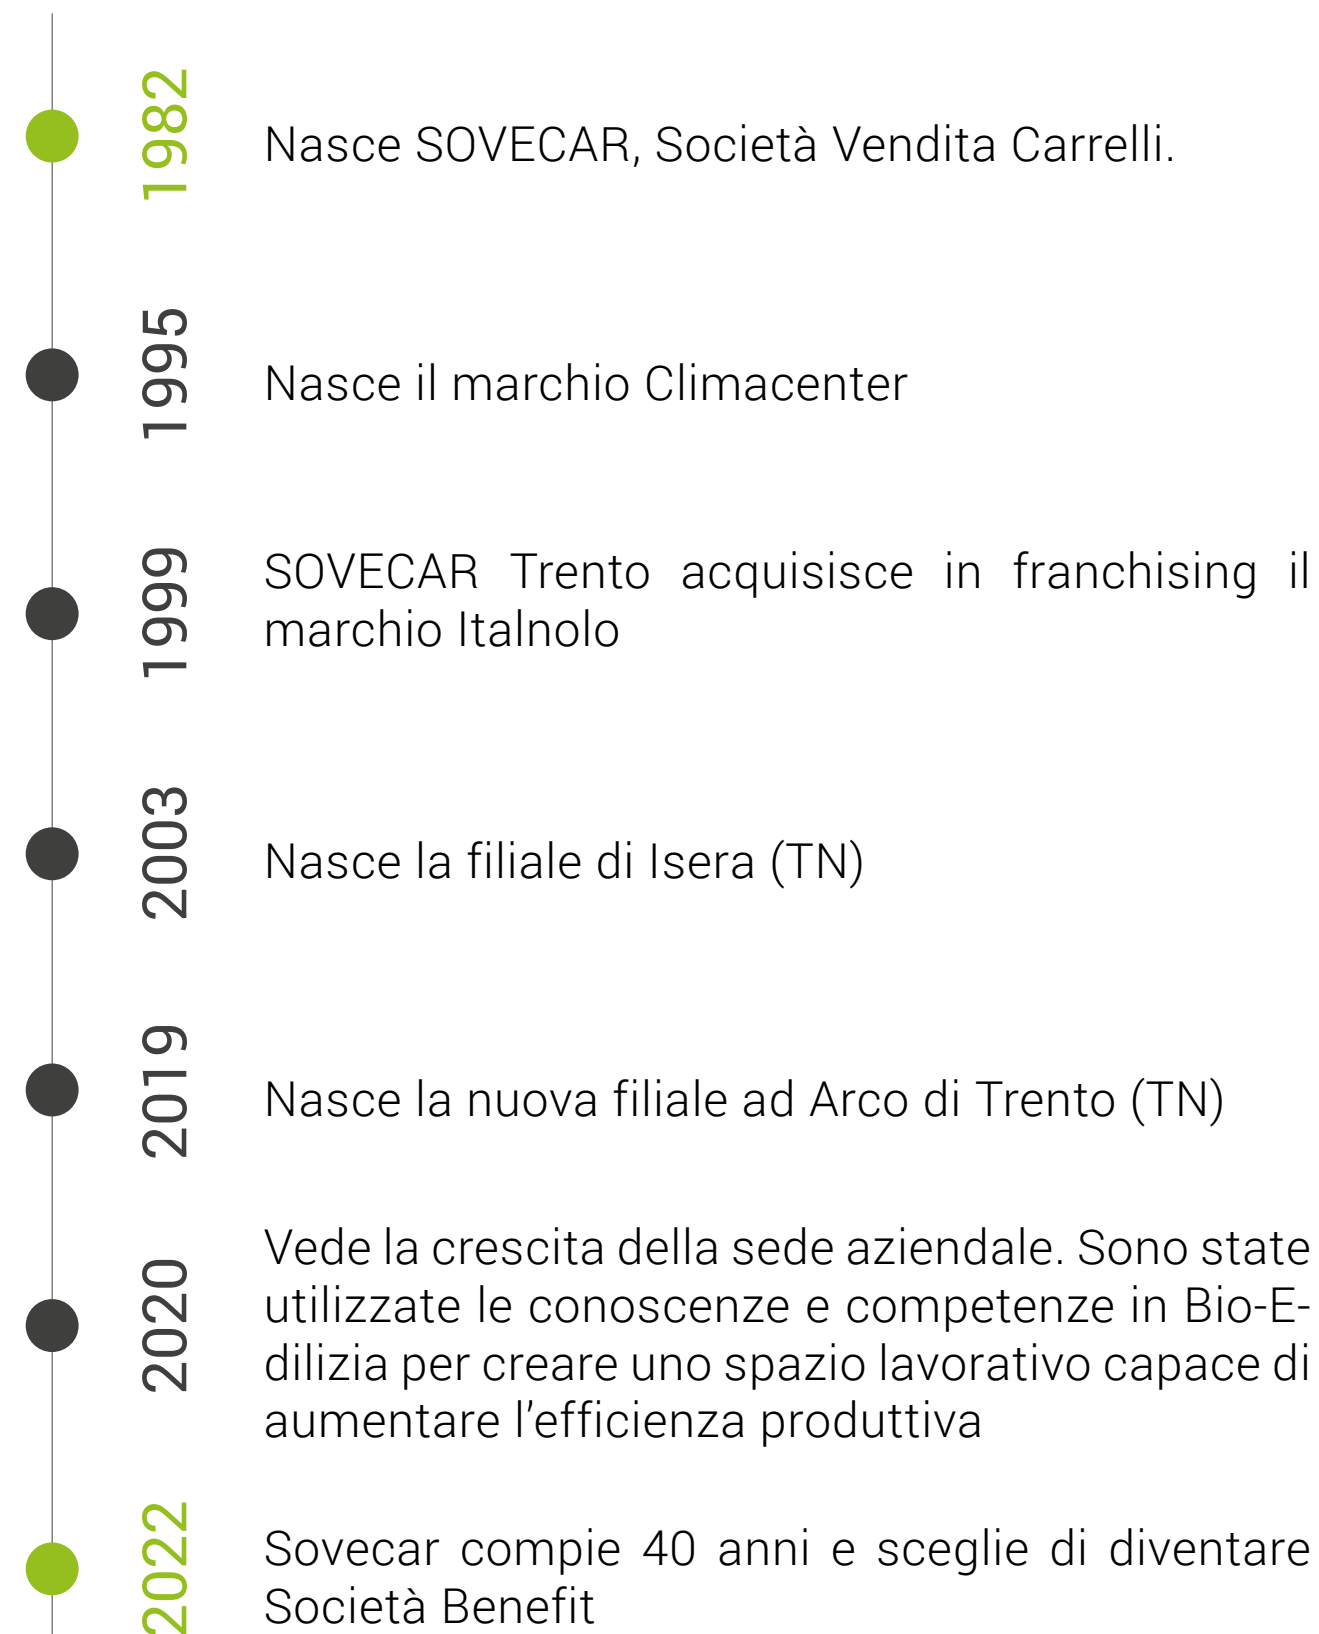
1982

Nasce SOVECAR, Società Vendita Carrelli.

1995

Nasce il marchio Climacenter

1999

SOVECAR Trento acquisisce in franchising il marchio Italnolo

2003

Nasce la filiale di Isera (TN)

2019

Nasce la nuova filiale ad Arco di Trento (TN)

2020

Vede la crescita della sede aziendale. Sono state utilizzate le conoscenze e competenze in Bio-Edilizia per creare uno spazio lavorativo capace di aumentare l'efficienza produttiva

2022

Sovecar compie 40 anni e sceglie di diventare Società Benefit